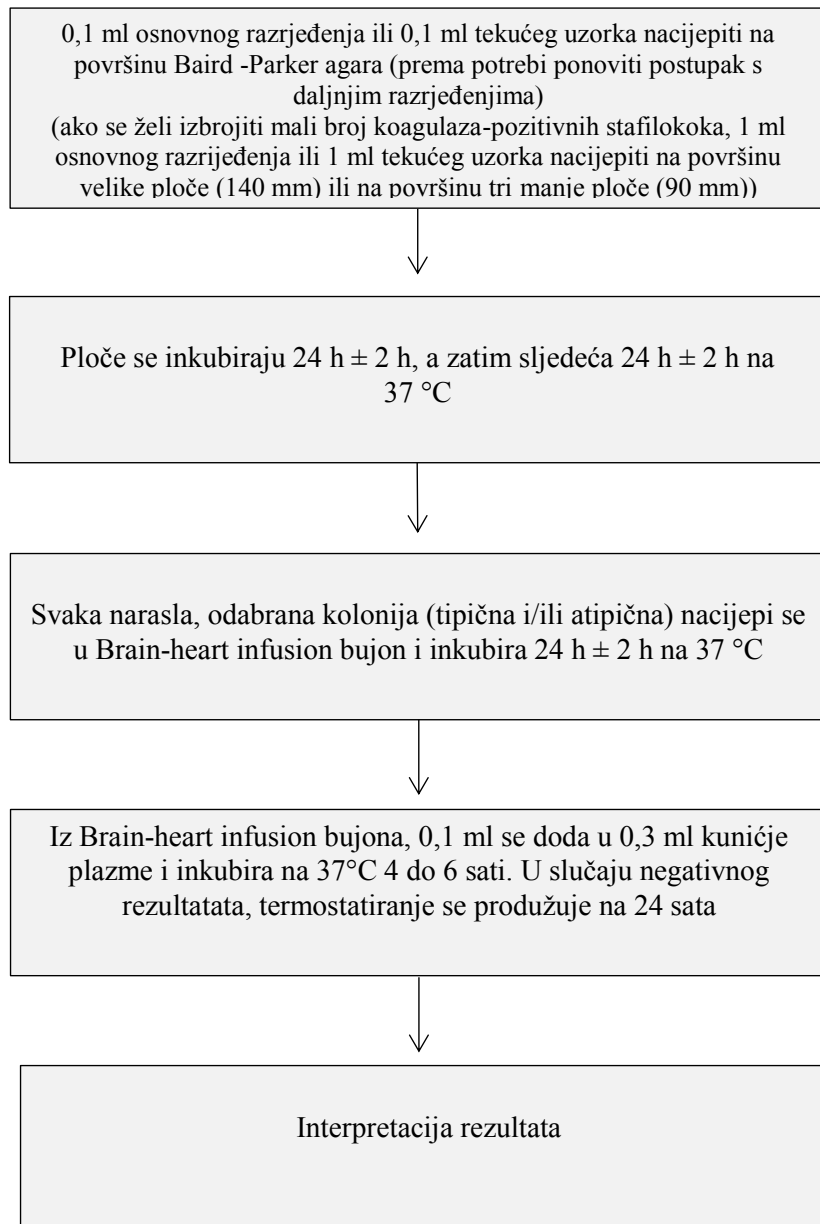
0,1 ml osnovnog razrjeđenja ili 0,1 ml tekućeg uzorka nacijepiti na površinu Baird -Parker agara (prema potrebi ponoviti postupak s daljnjim razrjeđenjima)
(ako se želi izbrojiti mali broj koagulaza-pozitivnih stafilokoka, 1 ml osnovnog razrijeđenja ili 1 ml tekućeg uzorka nacijepiti na površinu velike ploče (140 mm) ili na površinu tri manje ploče (90 mm))

Ploče se inkubiraju 24 h ± 2 h, a zatim sljedeća 24 h ± 2 h na 37 °C

Svaka narasla, odabrana kolonija (tipična i/ili atipična) nacijepi se u Brain-heart infusion bujon i inkubira 24 h ± 2 h na 37 °C

Iz Brain-heart infusion bujona, 0,1 ml se doda u 0,3 ml kunićje plazme i inkubira na 37°C 4 do 6 sati. U slučaju negativnog rezultatata, termostatiranje se produžuje na 24 sata

Interpretacija rezultata